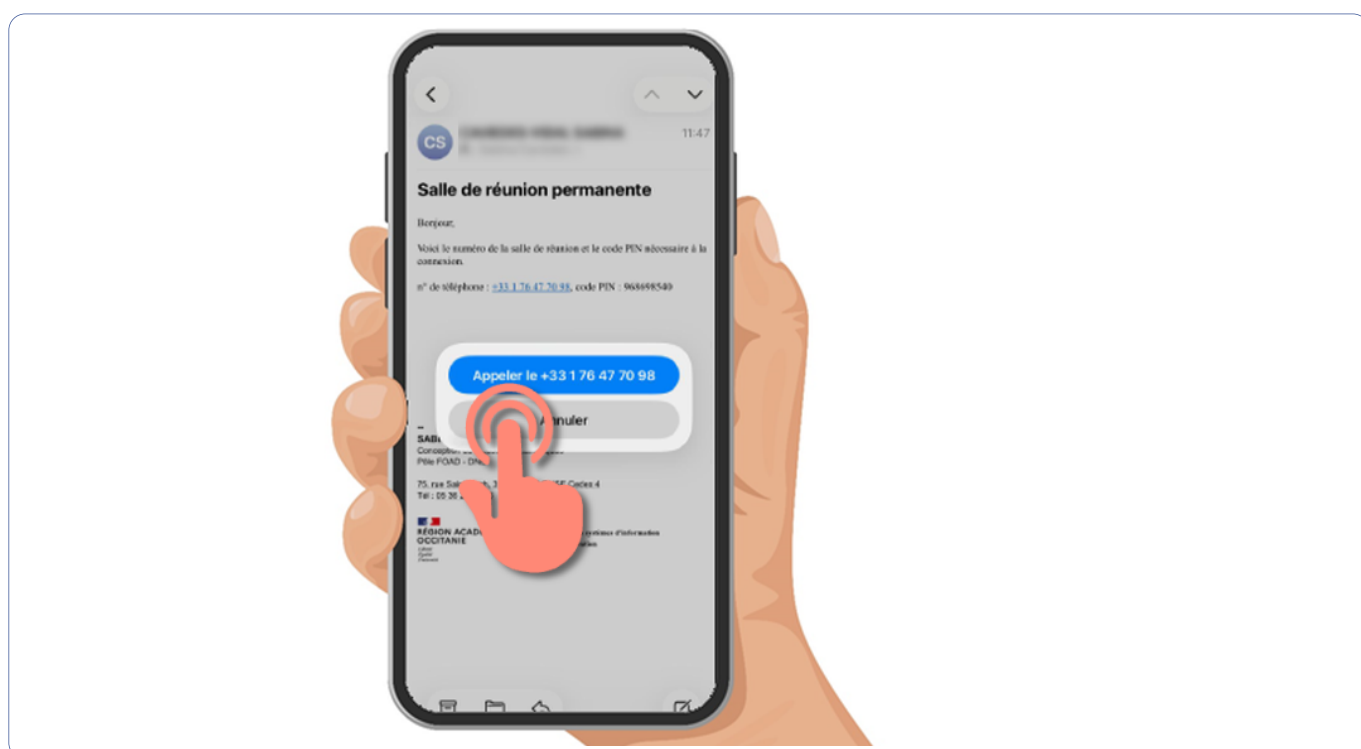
CS
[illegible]
11:47

Salle de réunion permanente

Bonjour,

Voici le numéro de la salle de réunion et le code PIN nécessaire à la connexion.

n° de téléphone : +33 1 76 47 70 98, code PIN : 968698540

Appeler le +33 1 76 47 70 98
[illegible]nnuler

–
SAB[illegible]
Conception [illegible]
Pôle FOAD - DN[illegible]

75, rue Sai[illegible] 3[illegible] Cedex 4
Tél : 05 36 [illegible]

RÉGION ACAD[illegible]
OCCITANIE
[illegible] systèmes d'information
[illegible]